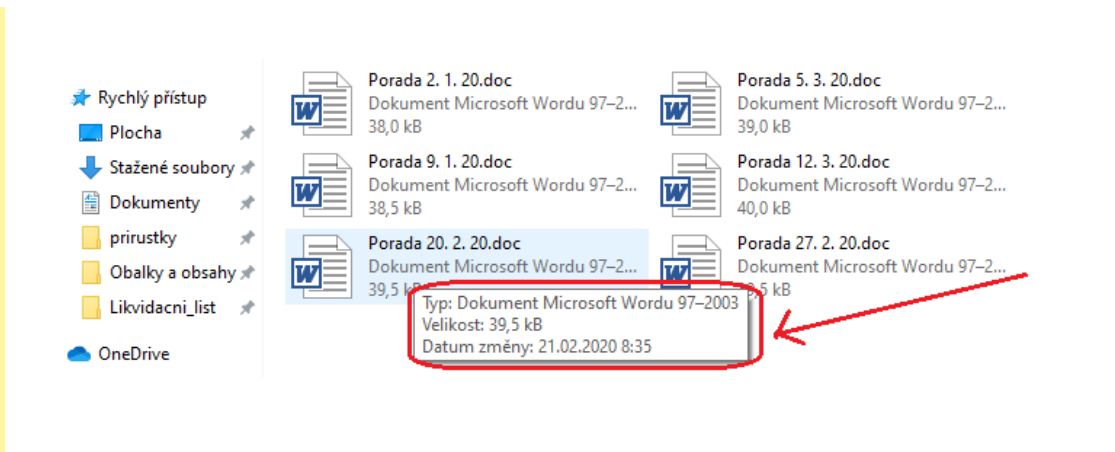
Rychlý přístup
Plocha
Stažené soubory
Dokumenty
prirustky
Obalky a obsahy
Likvidacni_list
OneDrive

Porada 2. 1. 20.doc
Dokument Microsoft Wordu 97–2...
38,0 kB

Porada 9. 1. 20.doc
Dokument Microsoft Wordu 97–2...
38,5 kB

Porada 20. 2. 20.doc
Dokument Microsoft Wordu 97–2...
39,5 kB

Porada 5. 3. 20.doc
Dokument Microsoft Wordu 97–2...
39,0 kB

Porada 12. 3. 20.doc
Dokument Microsoft Wordu 97–2...
40,0 kB

Porada 27. 2. 20.doc
Dokument Microsoft Wordu 97–2...
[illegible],5 kB

Typ: Dokument Microsoft Wordu 97–2003
Velikost: 39,5 kB
Datum změny: 21.02.2020 8:35